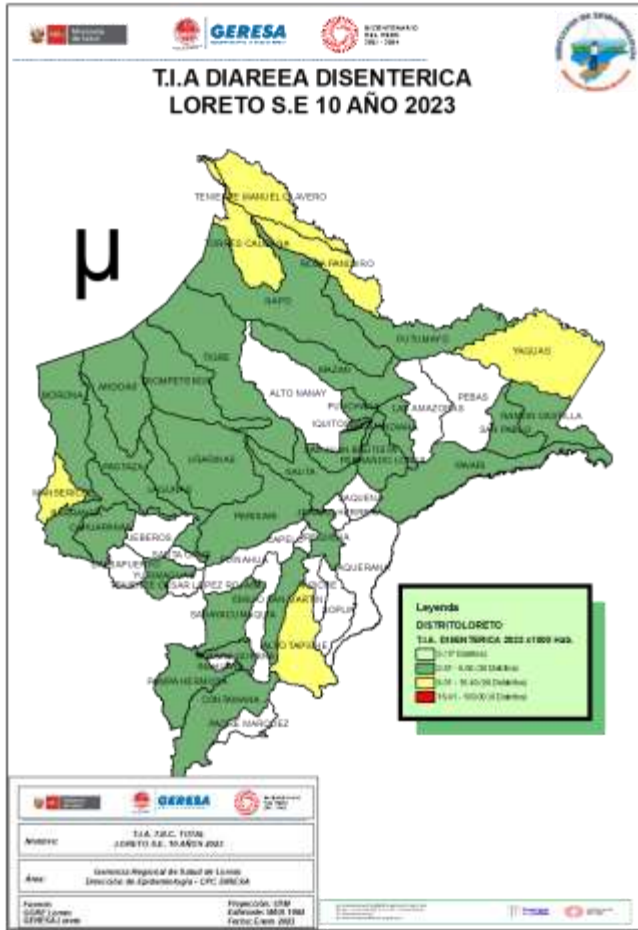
GERESA

T.I.A DIARREA DISENTERICA
LORETO S.E 10 AÑO 2023

μ

TENIENTE MANUEL CLAVERO
TORRES CAUSANA
ROSA PANDURO
NAPO
PUTUMAYO
YAGUAS
TIGRE
MAZAN
ALTO NANAY
TROMPETEROS
ANDOAS
MORONA
PEBAS
RAMON CASTILLA
SAN PABLO
PUNCHANA
LAS AMAZONAS
IQUITOS
BELEN
FERNANDO LORES
INDIANA
YAVARI
PASTAZA
URARINAS
MANSERICHE
NAUTA
PARINARI
CAHUAPANAS
JEBEROS
SAQUENA
LAGUNAS
CAPELO
BARRANCA
SANTA CRUZ
TAPICHE
YURIMAGUAS
TENIENTE CESAR LOPEZ ROJAS
SOPLIN
EMILIO SAN MARTIN
SARAYACU
MAQUIA
ALTO TAPICHE
VARGAS GUERRA
PAMPA HERMOSA
CONTAMANA
PADRE MARQUEZ

Leyenda
DISTRITOLORETO
T.I.A. DISENTERICA 2023 x1000 Hab.
0 (17 Distritos)
0.01 - 5.00 (38 Distritos)
5.01 - 15.40 (8 Distritos)
15.41 - 100.00 (0 Distritos)

GERESA

Nombre: T.I.A. D.D.C. TOTAL LORETO S.E. 10 AÑO 2023
Área: Gerencia Regional de Salud de Loreto Dirección de Epidemiología - CPC GERESA
Fuente: GSRE Loreto GERESA Loreto
Proyección: UTM
Referencia: WGS 1984
Fecha: Enero 2023